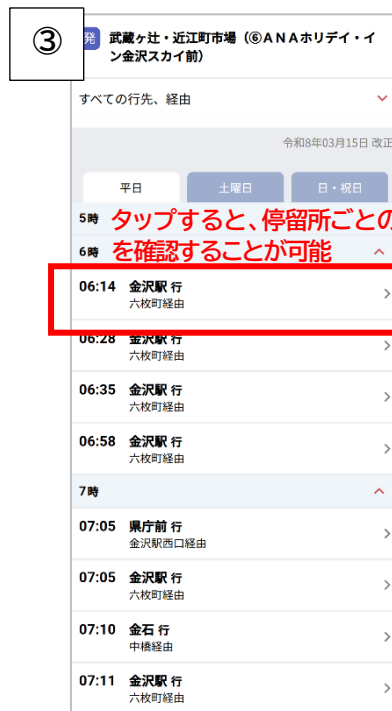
③

発 武蔵ヶ辻・近江町市場（⑥ＡＮＡホリデイ・イン金沢スカイ前）

すべての行先、経由

令和8年03月15日 改正

平日 土曜日 日・祝日

5時 タップすると、停留所ごとの
6時 を確認することが可能

06:14 金沢駅 行
六枚町経由

06:28 金沢駅 行
六枚町経由

06:35 金沢駅 行
六枚町経由

06:58 金沢駅 行
六枚町経由

7時

07:05 県庁前 行
金沢駅西口経由

07:05 金沢駅 行
六枚町経由

07:10 金石 行
中橋経由

07:11 金沢駅 行
六枚町経由